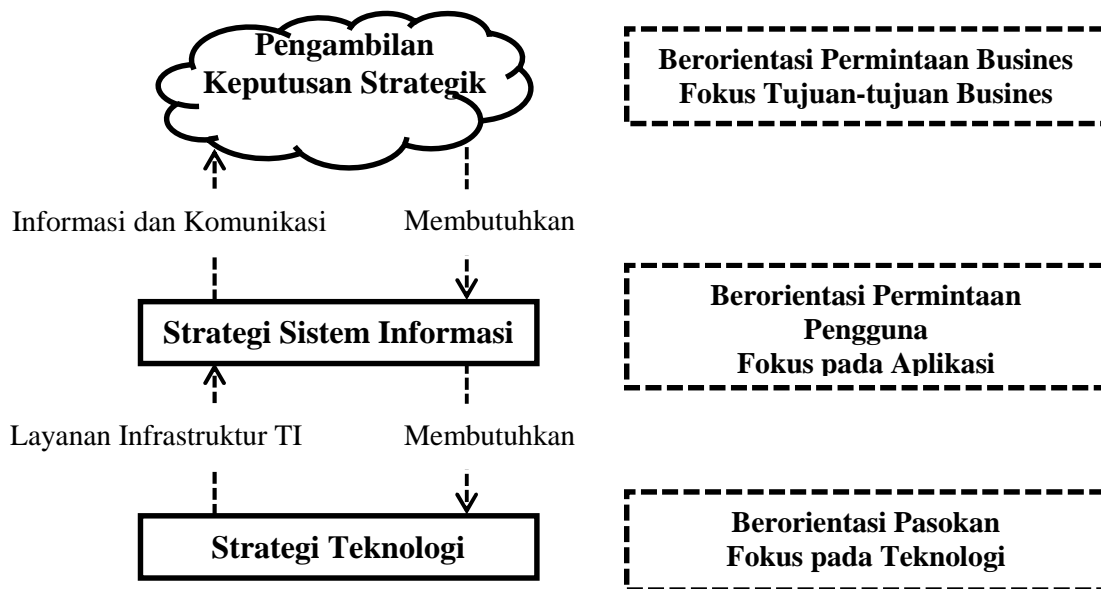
Pengambilan Keputusan Strategik

Berorientasi Permintaan Busines
Fokus Tujuan-tujuan Busines

Informasi dan Komunikasi

Membutuhkan

Strategi Sistem Informasi

Berorientasi Permintaan Pengguna
Fokus pada Aplikasi

Layanan Infrastruktur TI

Membutuhkan

Strategi Teknologi

Berorientasi Pasokan
Fokus pada Teknologi